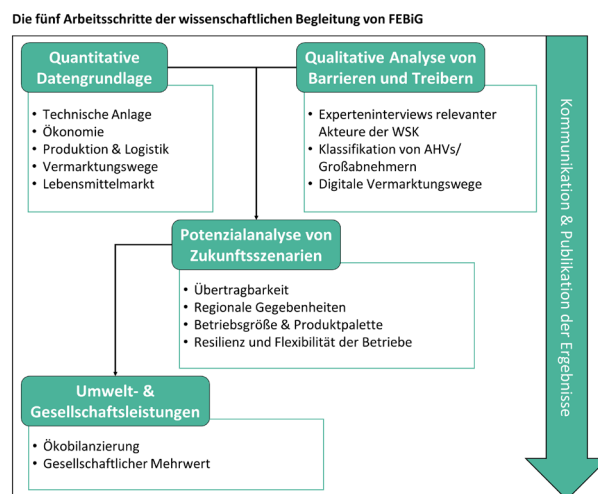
Die fünf Arbeitsschritte der wissenschaftlichen Begleitung von FEBiG

Quantitative Datengrundlage

- Technische Anlage
- Ökonomie
- Produktion & Logistik
- Vermarktungswege
- Lebensmittelmarkt

Qualitative Analyse von Barrieren und Treibern

- Experteninterviews relevanter Akteure der WSK
- Klassifikation von AHVs/ Großabnehmern
- Digitale Vermarktungswege

Potenzialanalyse von Zukunftsszenarien

- Übertragbarkeit
- Regionale Gegebenheiten
- Betriebsgröße & Produktpalette
- Resilienz und Flexibilität der Betriebe

Umwelt- & Gesellschaftsleistungen

- Ökobilanzierung
- Gesellschaftlicher Mehrwert

Kommunikation & Publikation der Ergebnisse